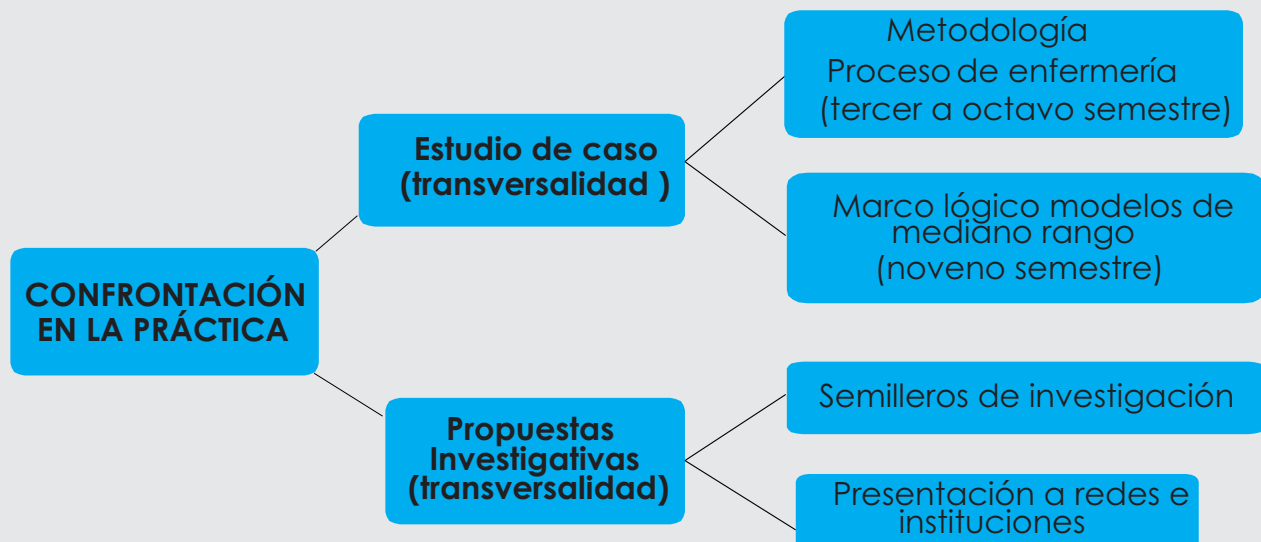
CONFRONTACIÓN EN LA PRÁCTICA

Estudio de caso (transversalidad )

Metodología
Proceso de enfermería
(tercer a octavo semestre)

Marco lógico modelos de mediano rango
(noveno semestre)

Propuestas Investigativas (transversalidad)

Semilleros de investigación

Presentación a redes e instituciones